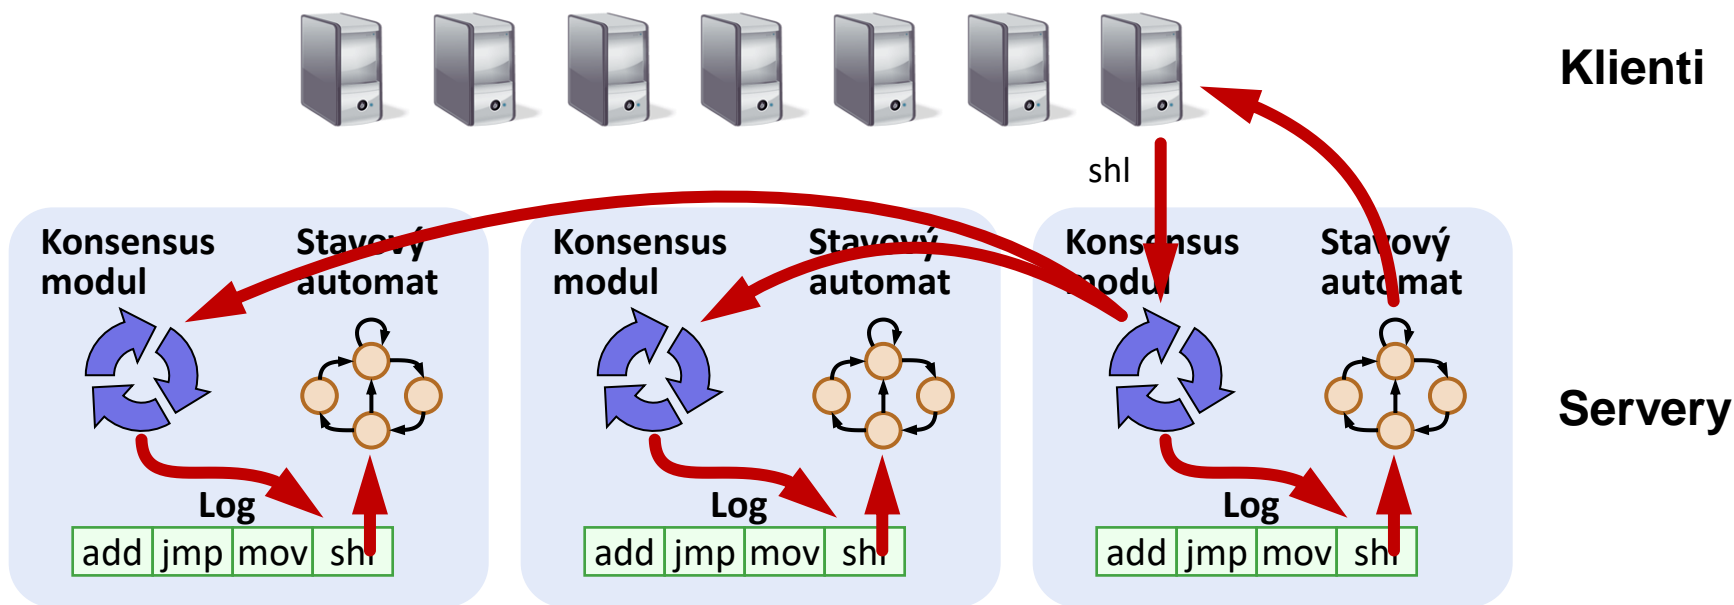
Klienti

shl

Konsensus modul

Stavový automat

Log

| add | jmp | mov | shl |
|---|---|---|---|

Konsensus modul

Stavový automat

Log

| add | jmp | mov | shl |
|---|---|---|---|

Konsensus modul

Stavový automat

Log

| add | jmp | mov | shl |
|---|---|---|---|

Servery